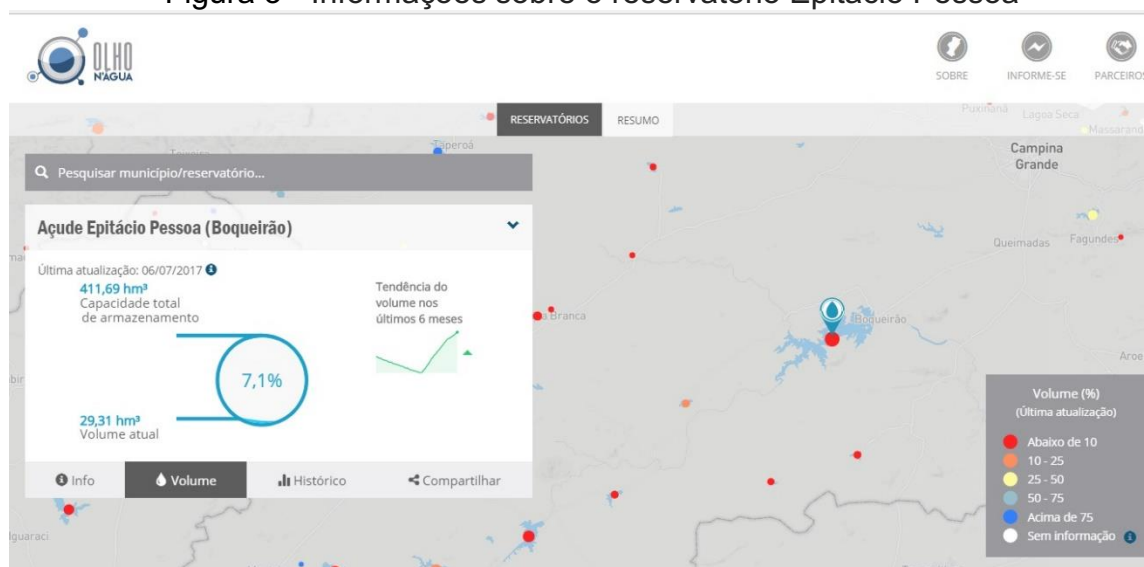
Figura 3 - Informações sobre o reservatório Epitácio Pessoa

OLHO N'ÁGUA

SOBRE INFORME-SE PARCEIROS

RESERVATÓRIOS RESUMO

Puxinanã Lagoa Seca Massaranduba

Taperoá

Campina Grande

Pesquisar município/reservatório...

Açude Epitácio Pessoa (Boqueirão)

Queimadas Fagundes

Última atualização: 06/07/2017

411,69 hm³
Capacidade total de armazenamento

Tendência do volume nos últimos 6 meses

a Branca

Boqueirão

7,1%

Aroe

29,31 hm³
Volume atual

Volume (%)
(Última atualização)

Abaixo de 10
10 - 25
25 - 50
50 - 75
Acima de 75
Sem informação

Info Volume Histórico Compartilhar

Iguaraci